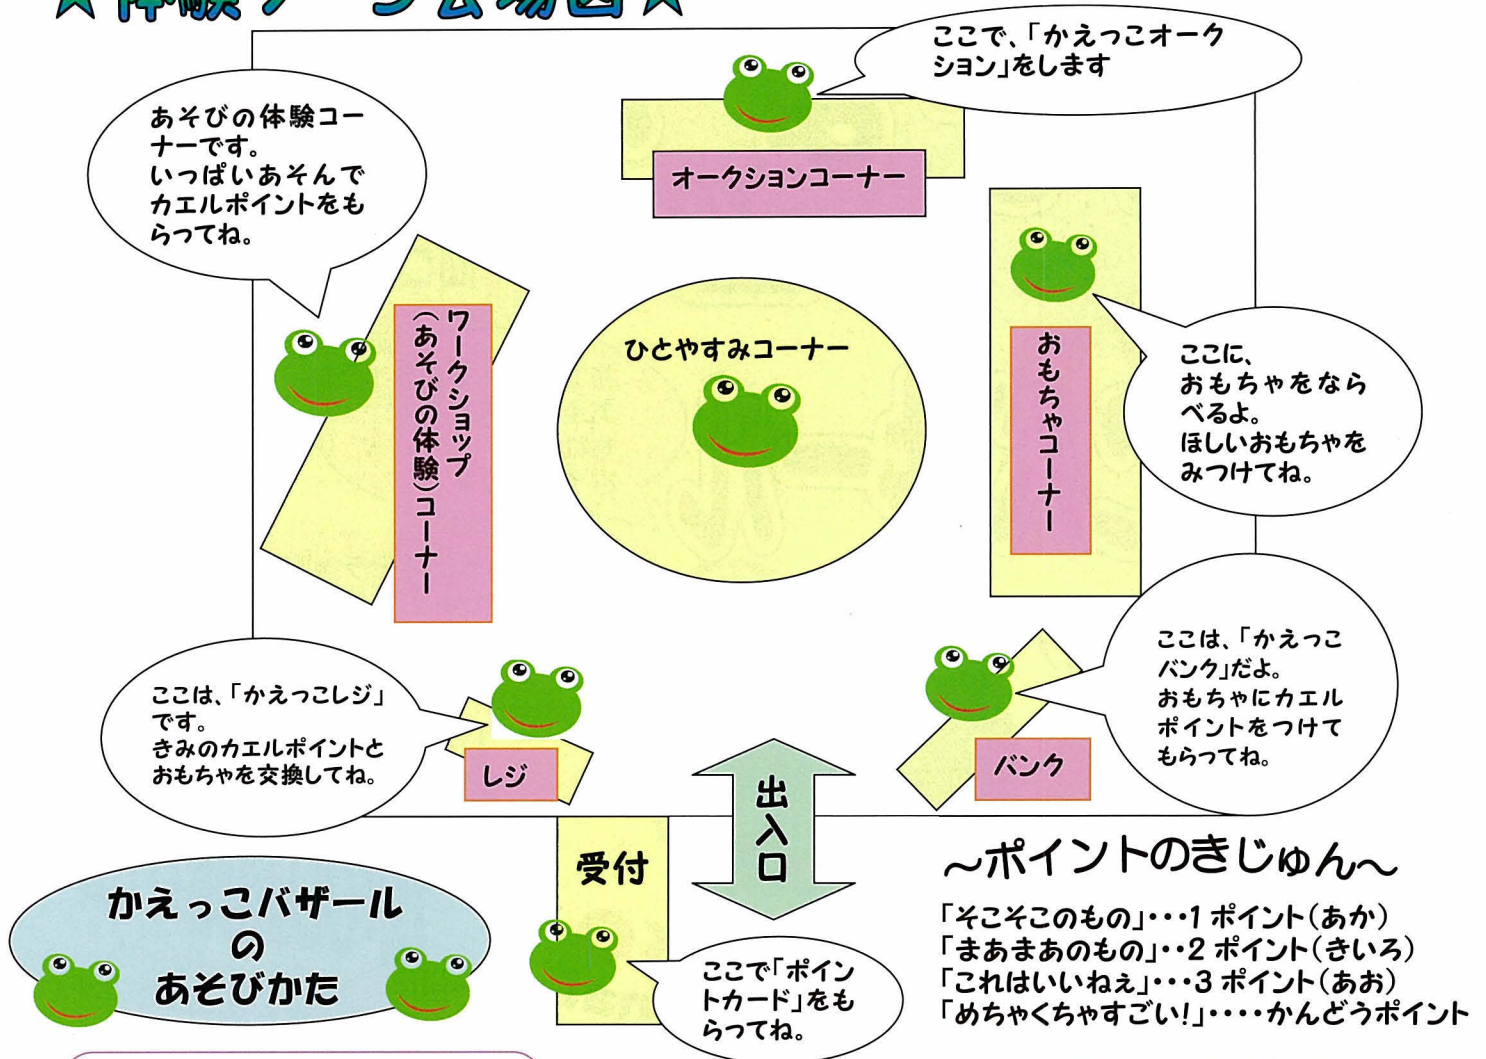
★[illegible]★

ここで、「かえっこオークション」をします

オークションコーナー

あそびの体験コーナーです。
いっぱいあそんでカエルポイントをもらってね。

ワークショップ（あそびの体験）コーナー

ひとやすみコーナー

おもちゃコーナー

ここに、
おもちゃをならべるよ。
ほしいおもちゃをみつけてね。

ここは、「かえっこバンク」だよ。
おもちゃにカエルポイントをつけてもらってね。

バンク

ここは、「かえっこレジ」です。
きみのカエルポイントとおもちゃを交換してね。

レジ

出入口

受付

ここで「ポイントカード」をもらってね。

かえっこバザールのあそびかた

～ポイントのきじゅん～
「そこそこのもの」・・・1 ポイント（あか）
「まあまあのもの」・・2 ポイント（きいろ）
「これはいいねぇ」・・・3 ポイント（あお）
「めちゃくちゃすごい!」・・・・かんどうポイント